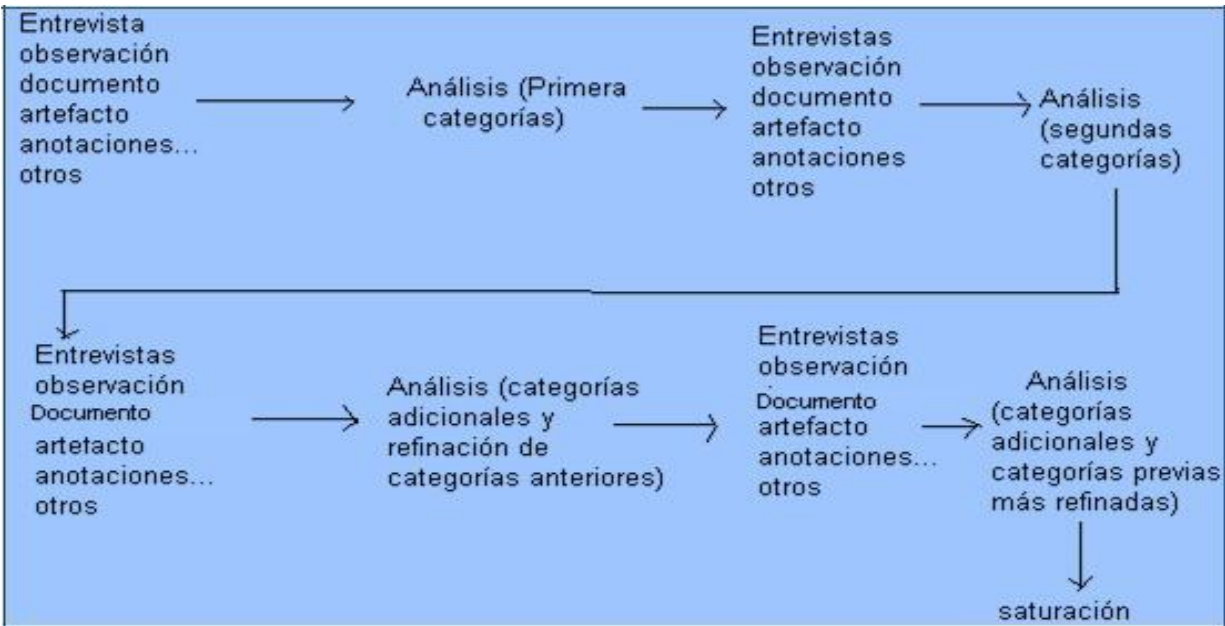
Entrevista observación documento artefacto anotaciones... otros

Análisis (Primera categorías)

Entrevistas observación documento artefacto anotaciones otros

Análisis (segundas categorías)

Entrevistas observación Documento artetacto anotaciones... otros

Análisis (categorías adicionales y refinación de categorías anteriores)

Entrevistas observación Documento artefacto anotaciones... otros

Análisis (categorías adicionales y categorías previas más refinadas)

saturación